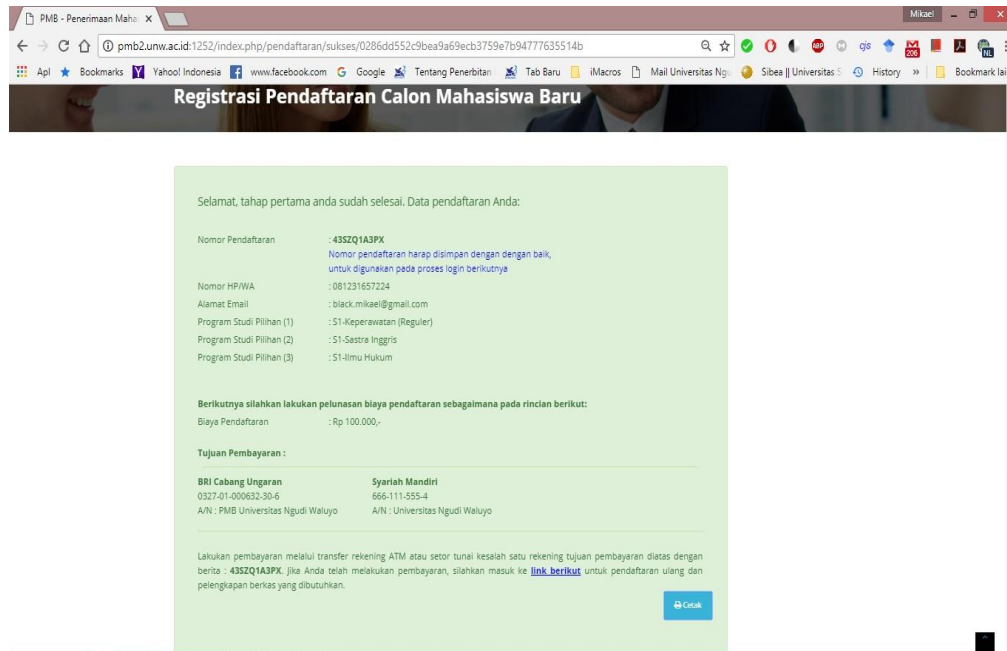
PMB - Penerimaan Maha ×

Mikael

pmb2.unw.ac.id:1252/index.php/pendaftaran/sukses/0286dd552c9bea9a69ecb3759e7b94777635514b

Apl Bookmarks Yahoo! Indonesia www.facebook.com Google Tentang Penerbitan Tab Baru iMacros Mail Universitas Ngu Sibea || Universitas S History » Bookmark lai

Registrasi Pendaftaran Calon Mahasiswa Baru

Selamat, tahap pertama anda sudah selesai. Data pendaftaran Anda:

| | |
|---|---|
| Nomor Pendaftaran | : 43SZQ1A3PX<br>Nomor pendaftaran harap disimpan dengan dengan baik, untuk digunakan pada proses login berikutnya |
| Nomor HP/WA | : 081231657224 |
| Alamat Email | : black.mikael@gmail.com |
| Program Studi Pilihan (1) | : S1-Keperawatan (Reguler) |
| Program Studi Pilihan (2) | : S1-Sastra Inggris |
| Program Studi Pilihan (3) | : S1-Ilmu Hukum |

Berikutnya silahkan lakukan pelunasan biaya pendaftaran sebagaimana pada rincian berikut:
Biaya Pendaftaran : Rp 100.000,-

Tujuan Pembayaran :

BRI Cabang Ungaran
0327-01-000632-30-6
A/N : PMB Universitas Ngudi Waluyo

Syariah Mandiri
666-111-555-4
A/N : Universitas Ngudi Waluyo

Lakukan pembayaran melalui transfer rekening ATM atau setor tunai kesalah satu rekening tujuan pembayaran diatas dengan berita : 43SZQ1A3PX. Jika Anda telah melakukan pembayaran, silahkan masuk ke link berikut untuk pendaftaran ulang dan pelengkapan berkas yang dibutuhkan.

Cetak